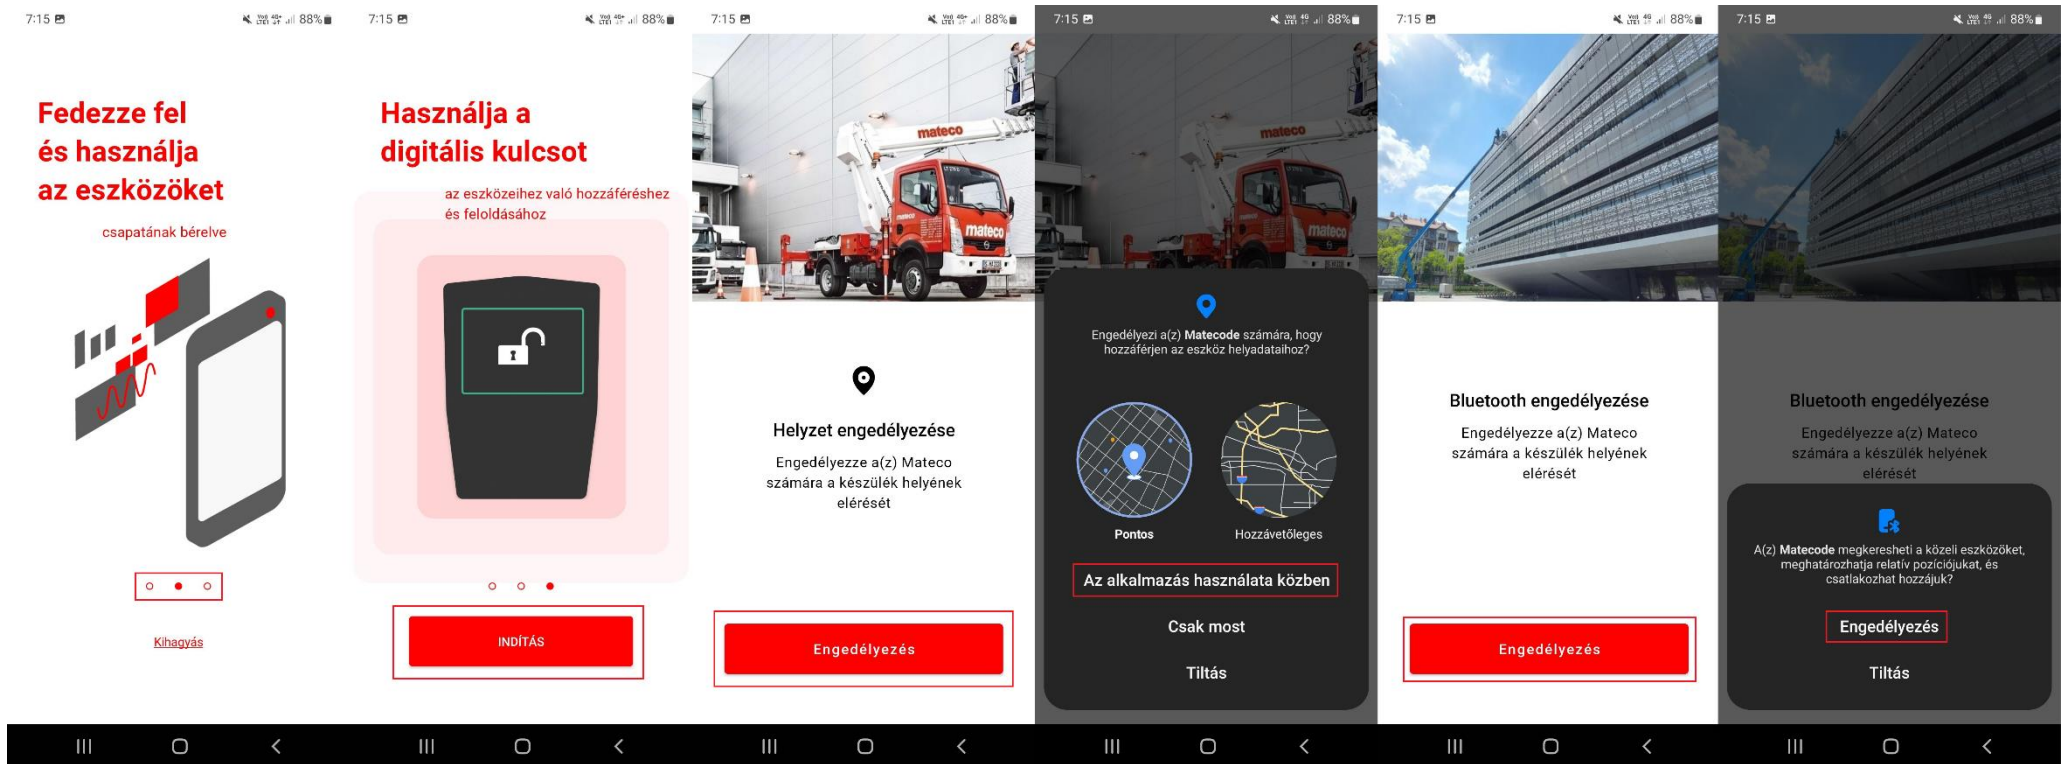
7:15 88%

Fedezze fel és használja az eszközöket

csapatának bérelve

Kihagyás

7:15 88%

Használja a digitális kulcsot

az eszközeihez való hozzáféréshez és feloldásához

INDÍTÁS

7:15 88%

mateco

Helyzet engedélyezése

Engedélyezze a(z) Mateco számára a készülék helyének elérését

Engedélyezés

7:15 88%

Engedélyezi a(z) Matecode számára, hogy hozzáférjen az eszköz helyadataihoz?

Pontos

Hozzávetőleges

Az alkalmazás használata közben

Csak most

Tiltás

7:15 88%

Bluetooth engedélyezése

Engedélyezze a(z) Mateco számára a készülék helyének elérését

Engedélyezés

7:15 88%

Bluetooth engedélyezése

Engedélyezze a(z) Mateco számára a készülék helyének elérését

A(z) Matecode megkeresheti a közeli eszközöket, meghatározhatja relatív pozíciójukat, és csatlakozhat hozzájuk?

Engedélyezés

Tiltás